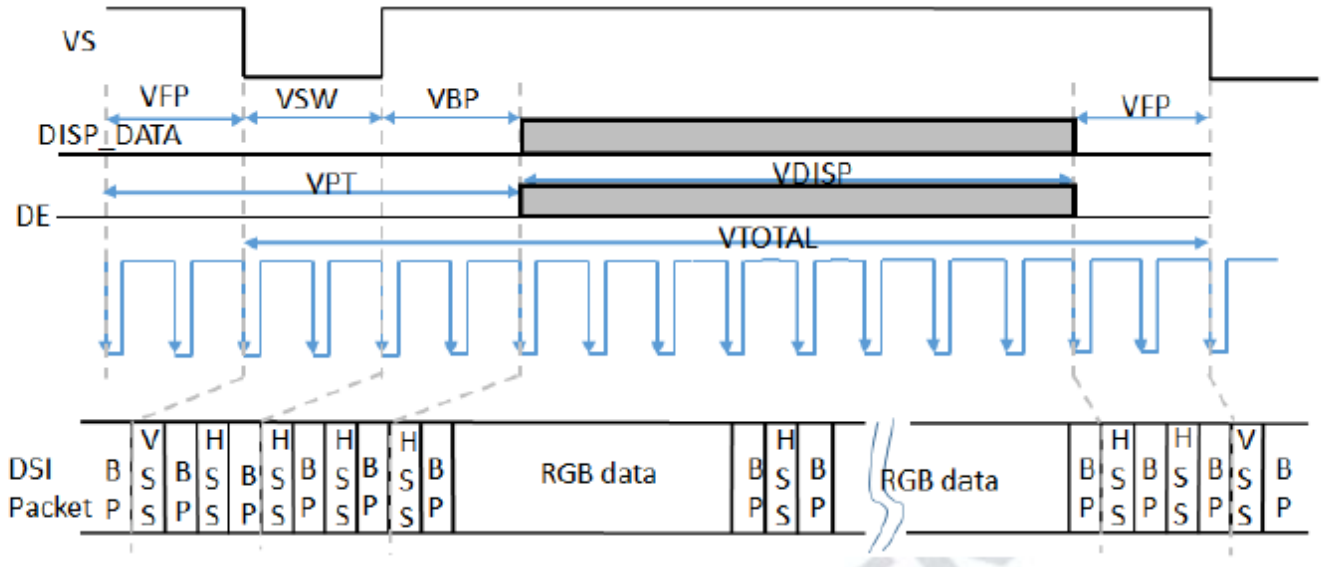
VS

VFP VSW VBP VFP

DISP_DATA

VPT VDISP

DE

VTOTAL

DSI Packet

| BP | VSS | BP | HSS | BP | HSS | BP | HSS | BP | HSS | BP | RGB data | BP | HSS | BP |
|---|---|---|---|---|---|---|---|---|---|---|---|---|---|---|

| RGB data | BP | HSS | BP | HSS | BP | VSS | BP |
|---|---|---|---|---|---|---|---|